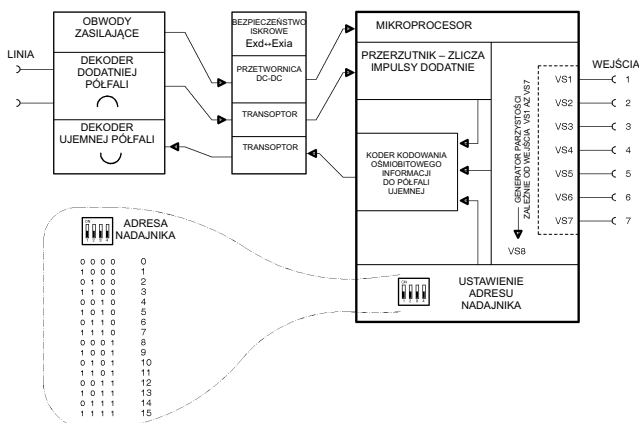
OBWODY ZASILAJĄCE

LINIA

DEKODER DODATNIEJ PÓŁFALI

DEKODER UJEMNEJ PÓŁFALI

BEZPIECZEŃSTWO ISKROWE Exd↔Exia

PRZETWORNICA DC-DC

TRANSOPTOR

TRANSOPTOR

MIKROPROCESOR

PRZERZUTNIK – ZLICZA IMPULSY DODATNIE

KODER KODOWANIA OŚMIOBITOWEGO INFORMACJI DO PÓŁFALI UJEMNEJ

GENERATOR PARZYSTOŚCI ZALEŻNIE OD WEJŚCIA VS1 AŻ VS7

VS8

WEJŚCIA

VS1 1
VS2 2
VS3 3
VS4 4
VS5 5
VS6 6
VS7 7

ADRESA NADAJNIKA

| | |
|---|---|
| 0 0 0 0 | 0 |
| 1 0 0 0 | 1 |
| 0 1 0 0 | 2 |
| 1 1 0 0 | 3 |
| 0 0 1 0 | 4 |
| 1 0 1 0 | 5 |
| 0 1 1 0 | 6 |
| 1 1 1 0 | 7 |
| 0 0 0 1 | 8 |
| 1 0 0 1 | 9 |
| 0 1 0 1 | 10 |
| 1 1 0 1 | 11 |
| 0 0 1 1 | 12 |
| 1 0 1 1 | 13 |
| 0 1 1 1 | 14 |
| 1 1 1 1 | 15 |

USTAWIENIE ADRESU NADAJNIKA